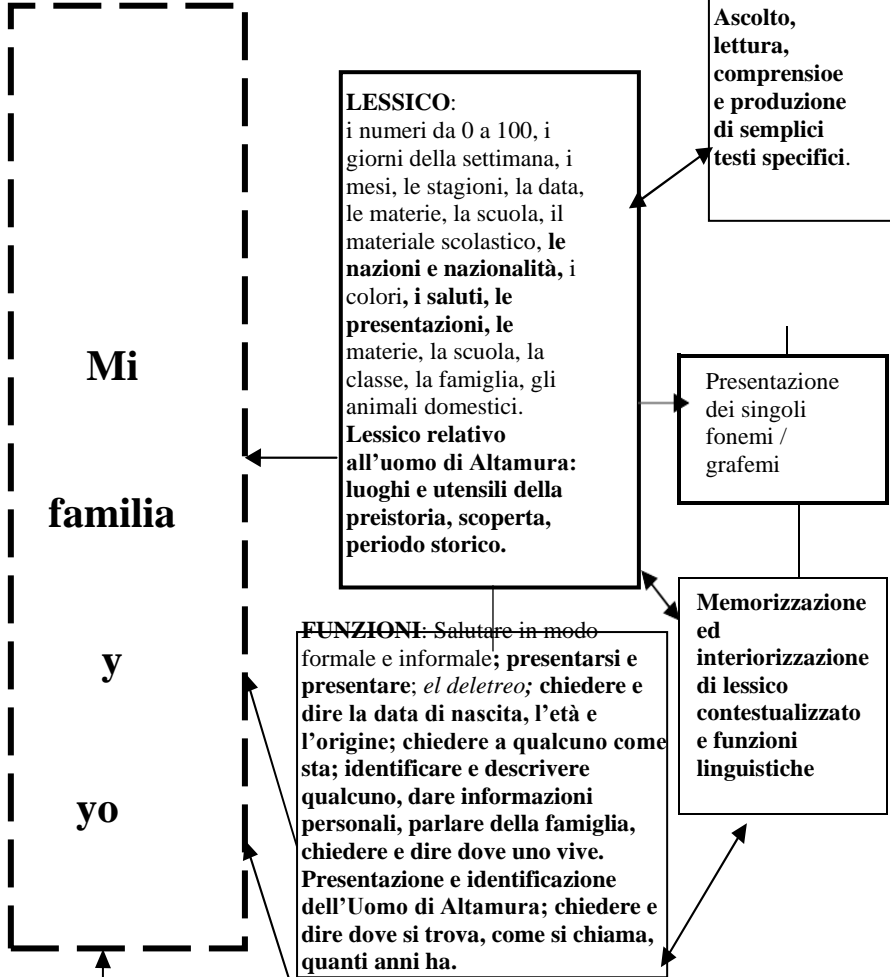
Mi

familia

y

yo

LESSICO: i numeri da 0 a 100, i giorni della settimana, i mesi, le stagioni, la data, le materie, la scuola, il materiale scolastico, le nazioni e nazionalità, i colori, i saluti, le presentazioni, le materie, la scuola, la classe, la famiglia, gli animali domestici. Lessico relativo all'uomo di Altamura: luoghi e utensili della preistoria, scoperta, periodo storico.

Ascolto, lettura, comprensioe e produzione di semplici testi specifici.

Presentazione dei singoli fonemi / grafemi

Memorizzazione ed interiorizzazione di lessico contestualizzato e funzioni linguistiche

FUNZIONI: Salutare in modo formale e informale; presentarsi e presentare; el deletreo; chiedere e dire la data di nascita, l'età e l'origine; chiedere a qualcuno come sta; identificare e descrivere qualcuno, dare informazioni personali, parlare della famiglia, chiedere e dire dove uno vive. Presentazione e identificazione dell'Uomo di Altamura; chiedere e dire dove si trova, come si chiama, quanti anni ha.